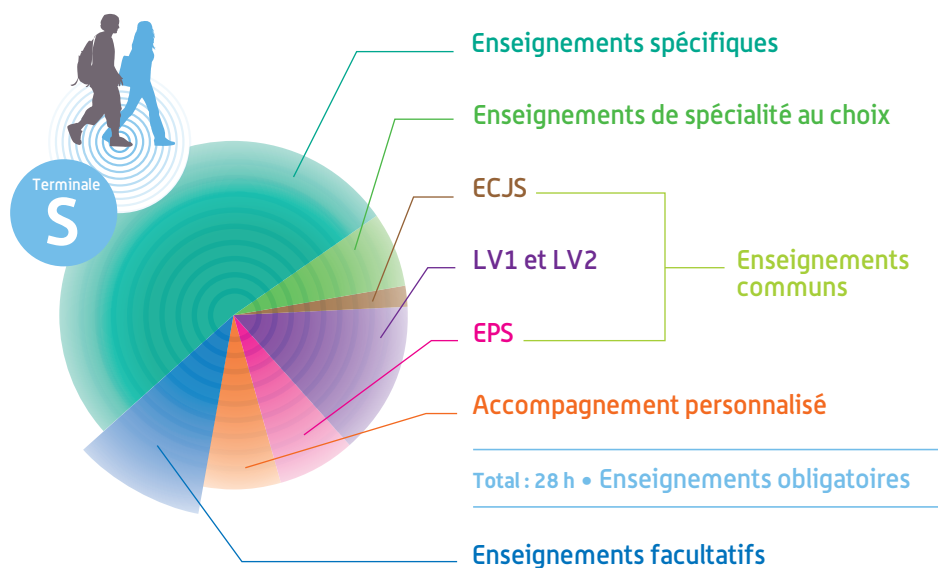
Terminale
S

Enseignements spécifiques

Enseignements de spécialité au choix

ECJS

LV1 et LV2

EPS

Enseignements communs

Accompagnement personnalisé

Total : 28 h • Enseignements obligatoires

Enseignements facultatifs